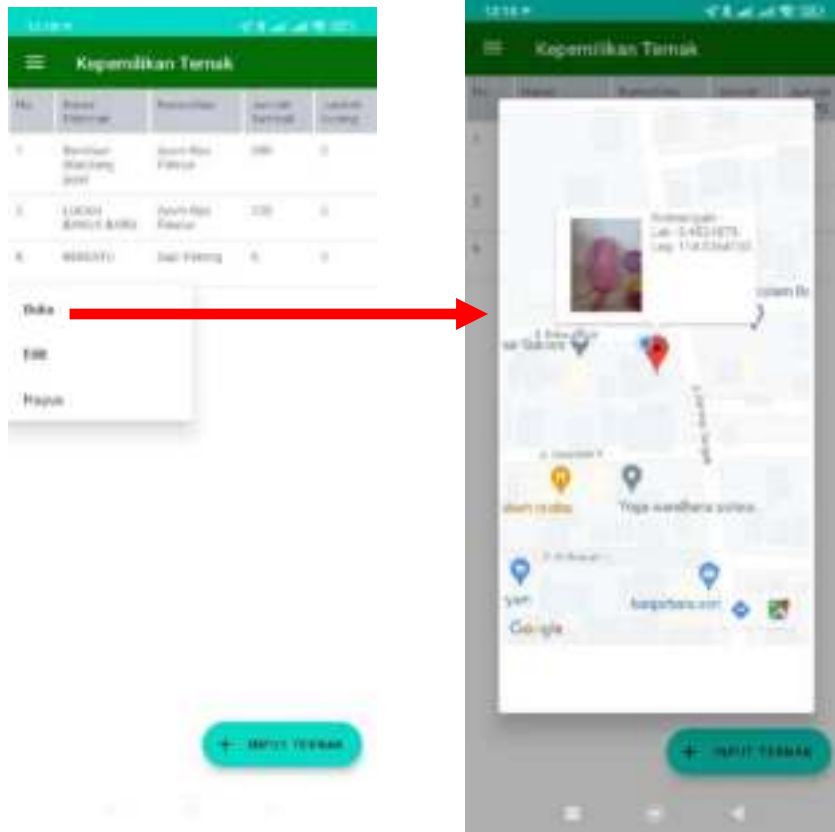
Kepemilikan Ternak

| No | Nama Peternak | Komoditas | Jumlah Ternak | Jumlah Kurang |
|---|---|---|---|---|
| 1 | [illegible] | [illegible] | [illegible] | 0 |
| 2 | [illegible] | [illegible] | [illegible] | 0 |
| 3 | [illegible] | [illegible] | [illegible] | 0 |

Buka

Edit

Hapus

+ INPUT TERNAK

Kepemilikan Ternak

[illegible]
Lat: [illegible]
Lng: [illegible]

Google

+ INPUT TERNAK